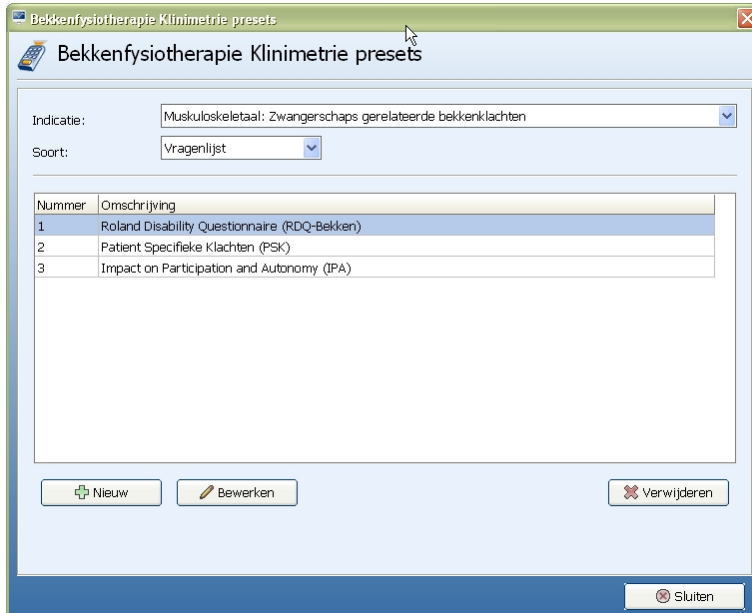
Bekkenfysiotherapie Klinimetrie presets

Bekkenfysiotherapie Klinimetrie presets

Indicatie: Muskuloskeletaal: Zwangerschaps gerelateerde bekkenklachten

Soort: Vragenlijst

| Nummer | Omschrijving |
|---|---|
| 1 | Roland Disability Questionnaire (RDQ-Bekken) |
| 2 | Patient Specifieke Klachten (PSK) |
| 3 | Impact on Participation and Autonomy (IPA) |

Nieuw Bewerken Verwijderen

Sluiten